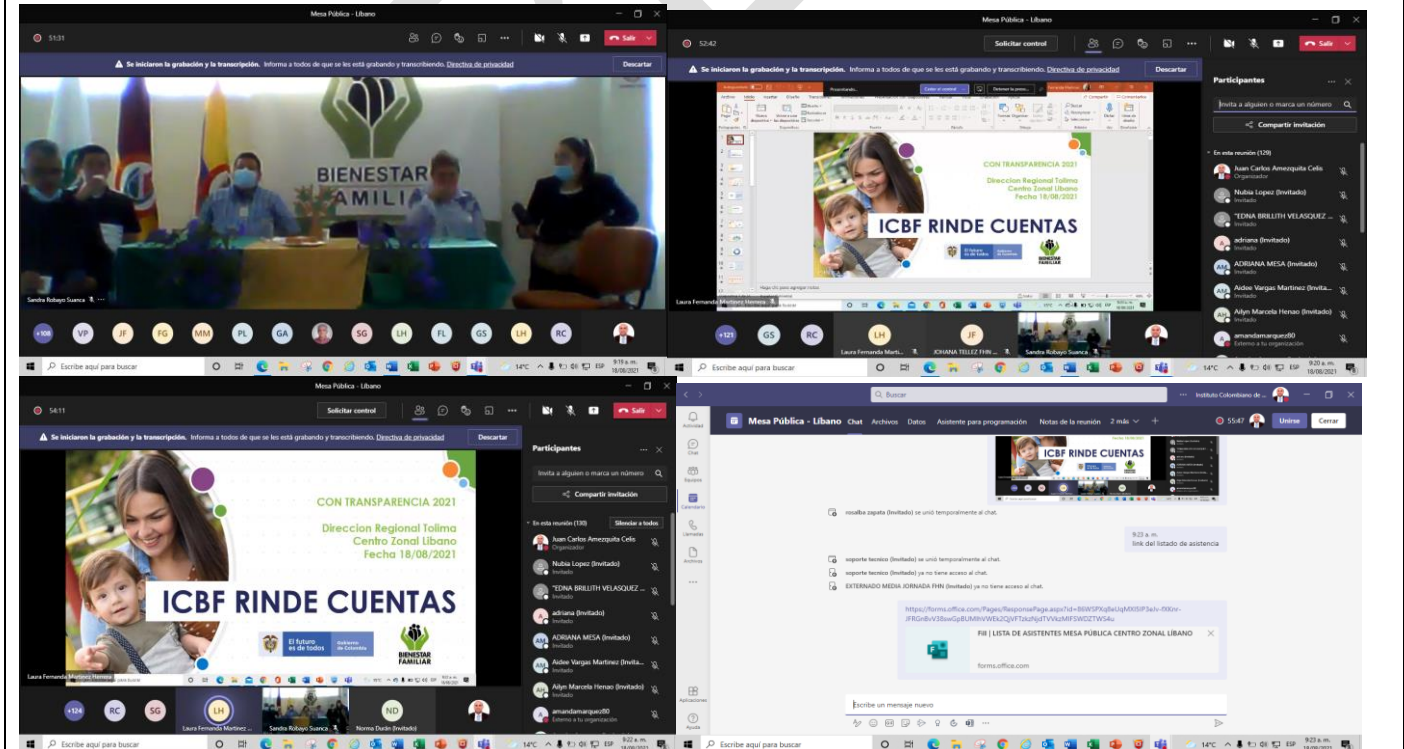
Mesa Pública - Libano

51:31

Salir

Se iniciaron la grabación y la transcripción. Informa a todos de que se les está grabando y transcribiendo. Directiva de privacidad

Descartar

BIENESTAR FAMILI

Sandra Robayo Suanca

+108 VP JF FG MM PL GA SG LH FL GS LH RC

Escribe aquí para buscar

14°C ESP 9:19 a. m. 18/08/2021

Mesa Pública - Libano

52:42

Solicitar control

Salir

Se iniciaron la grabación y la transcripción. Informa a todos de que se les está grabando y transcribiendo. Directiva de privacidad

Descartar

CON TRANSPARENCIA 2021

Direccion Regional Tolima
Centro Zonal Libano
Fecha 18/08/2021

ICBF RINDE CUENTAS

El futuro es de todos

BIENESTAR FAMILIAR

Laura Fernanda Martinez Herrera

+121 GS RC LH JF

Laura Fernanda Marti...

JOHANA TELLEZ FHN ...

Sandra Robayo Suanca

Participantes

Invita a alguien o marca un número

Compartir invitación

En esta reunión (129)

Juan Carlos Amezquita Celis
Organizador

Nubia Lopez (Invitado)
Invitado

"EDNA BRILLITH VELASQUEZ ...
Invitado

adriana (Invitado)
Invitado

ADRIANA MESA (Invitado)
Invitado

Aidee Vargas Martinez (Invita...
Invitado

Adyn Marcela Henao (Invitado)
Invitado

amandamarquez80
Externo a tu organización

Escribe aquí para buscar

14°C ESP 9:20 a. m. 18/08/2021

Mesa Pública - Libano

54:11

Solicitar control

Salir

Se iniciaron la grabación y la transcripción. Informa a todos de que se les está grabando y transcribiendo. Directiva de privacidad

Descartar

CON TRANSPARENCIA 2021

Direccion Regional Tolima
Centro Zonal Libano
Fecha 18/08/2021

ICBF RINDE CUENTAS

El futuro es de todos

Gobierno de Colombia

BIENESTAR FAMILIAR

Laura Fernanda Martinez Herrera

+124 RC SG LH ND

Laura Fernanda Martinez ...

Sandra Robayo Suanca

Norma Durán (Invitado)

Participantes

Invita a alguien o marca un número

Compartir invitación

En esta reunión (130)

Silenciar a todos

Juan Carlos Amezquita Celis
Organizador

Nubia Lopez (Invitado)
Invitado

"EDNA BRILLITH VELASQUEZ ...
Invitado

adriana (Invitado)
Invitado

ADRIANA MESA (Invitado)
Invitado

Aidee Vargas Martinez (Invita...
Invitado

Ailyn Marcela Henao (Invitado)
Invitado

amandamarquez80
Externo a tu organización

Escribe aquí para buscar

14°C ESP 9:22 a. m. 18/08/2021

Buscar

Instituto Colombiano de ...

Actividad

Chat

Equipos

Calendario

Llamadas

Archivos

Aplicaciones

Ayuda

Mesa Pública - Libano Chat Archivos Datos Asistente para programación Notas de la reunión 2 más

55:47

Unirse

Cerrar

ICBF RINDE CUENTAS

rosalba zapata (Invitado) se unió temporalmente al chat.

9:23 a. m.
link del listado de asistencia

soporte tecnico (Invitado) se unió temporalmente al chat.

soporte tecnico (Invitado) ya no tiene acceso al chat.

EXTERNADO MEDIA JORNADA FHN (Invitado) ya no tiene acceso al chat.

https://forms.office.com/Pages/ResponsePage.aspx?id=B6WSPXq8eUqMXISiP3eIv-f9Knr-JFRGnBvV38swGpBUMlhVWEk2QjVFTzkzNjdTVVkzMFSWDZTWS4u

Fill | LISTA DE ASISTENTES MESA PÚBLICA CENTRO ZONAL LÍBANO

forms.office.com

Escribe un mensaje nuevo

Escribe aquí para buscar

14°C ESP 9:23 a. m. 18/08/2021